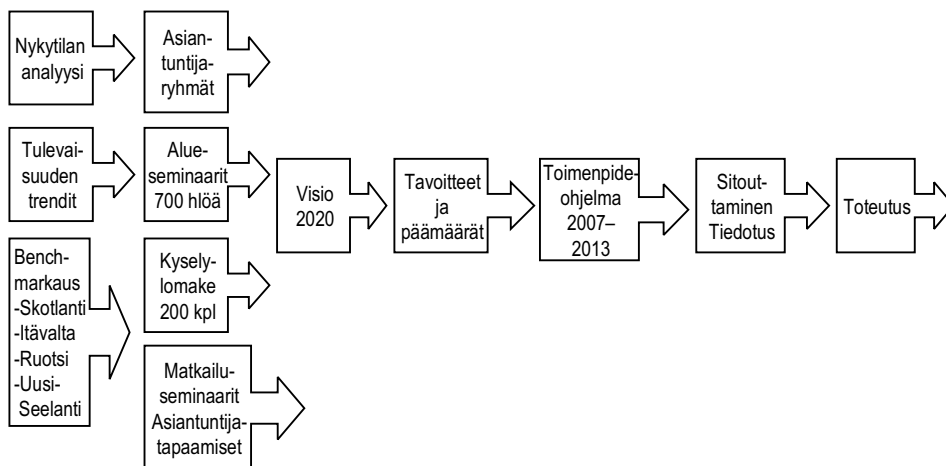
Nykytilan analyysi

Asiantuntijaryhmät

Tulevaisuuden trendit

Alueseminaarit 700 hlöä

Benchmarkaus
-Skotlanti
-Itävalta
-Ruotsi
-Uusi-Seelanti

Kyselylomake 200 kpl

Matkailuseminaarit Asiantuntijatapaamiset

Visio 2020

Tavoitteet ja päämäärät

Toimenpideohjelma 2007–2013

Sitouttaminen Tiedotus

Toteutus